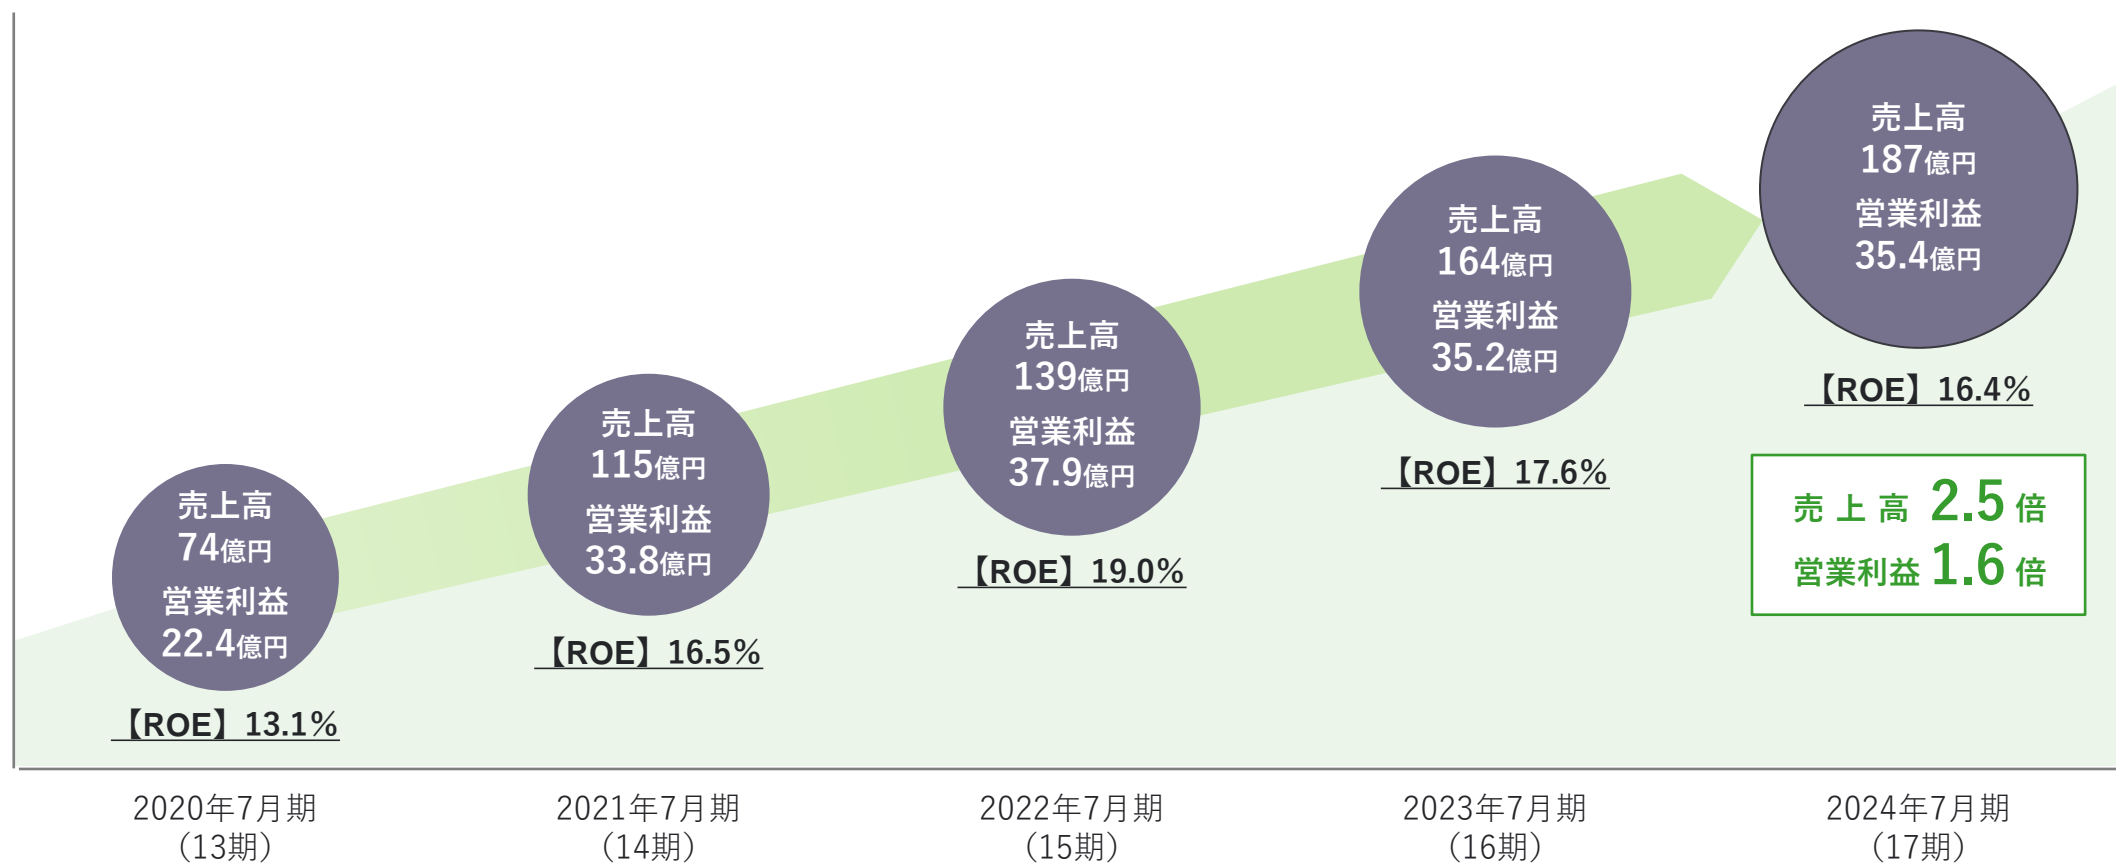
売上高
74億円
営業利益
22.4億円

【ROE】13.1%

売上高
115億円
営業利益
33.8億円

【ROE】16.5%

売上高
139億円
営業利益
37.9億円

【ROE】19.0%

売上高
164億円
営業利益
35.2億円

【ROE】17.6%

売上高
187億円
営業利益
35.4億円

【ROE】16.4%

売上高 2.5 倍
営業利益 1.6 倍

2020年7月期
(13期)

2021年7月期
(14期)

2022年7月期
(15期)

2023年7月期
(16期)

2024年7月期
(17期)